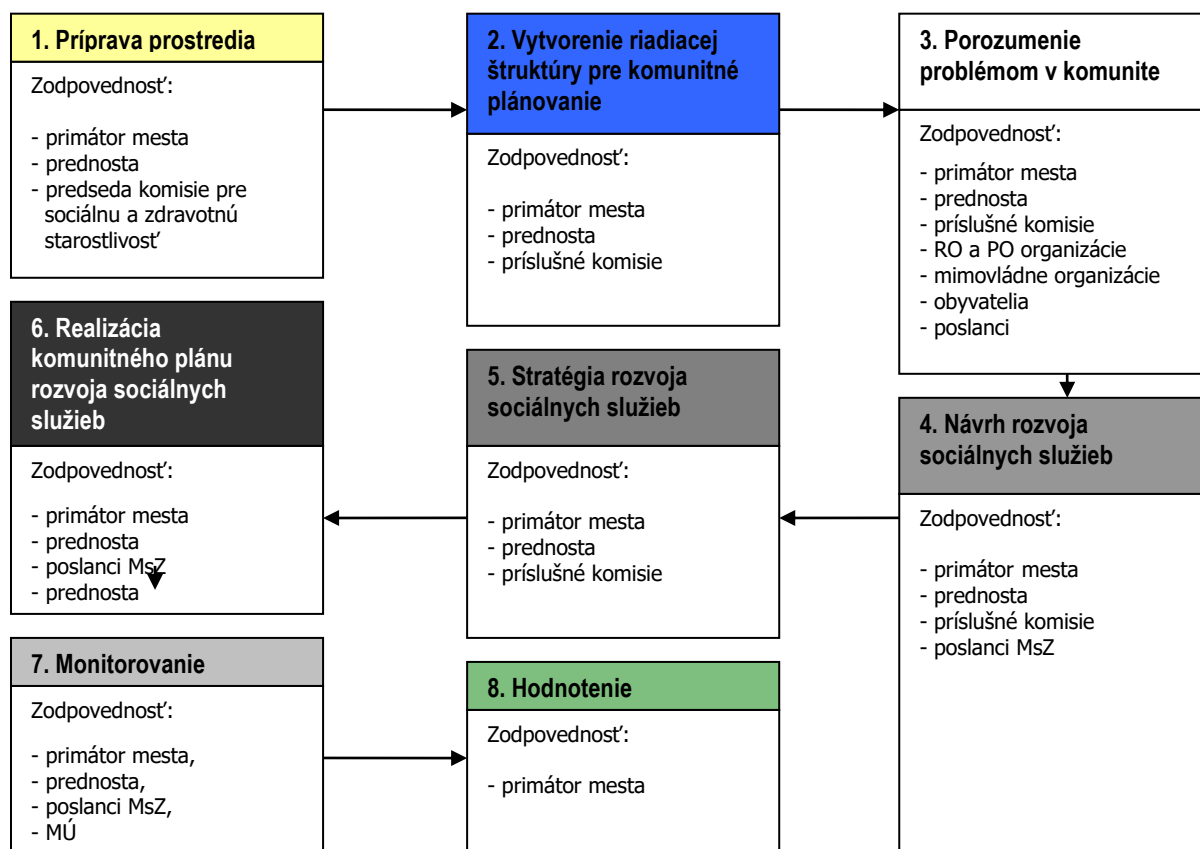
1. Príprava prostredia

Zodpovednosť:

- primátor mesta
- prednosta
- predseda komisie pre sociálnu a zdravotnú starostlivosť

2. Vytvorenie riadiacej štruktúry pre komunitné plánovanie

Zodpovednosť:

- primátor mesta
- prednosta
- príslušné komisie

3. Porozumenie problémom v komunite

Zodpovednosť:

- primátor mesta
- prednosta
- príslušné komisie
- RO a PO organizácie
- mimovládne organizácie
- obyvatelia
- poslanci

6. Realizácia komunitného plánu rozvoja sociálnych služieb

Zodpovednosť:

- primátor mesta
- prednosta
- poslanci MsZ
- prednosta

5. Stratégia rozvoja sociálnych služieb

Zodpovednosť:

- primátor mesta
- prednosta
- príslušné komisie

4. Návrh rozvoja sociálnych služieb

Zodpovednosť:

- primátor mesta
- prednosta
- príslušné komisie
- poslanci MsZ

7. Monitorovanie

Zodpovednosť:

- primátor mesta,
- prednosta,
- poslanci MsZ,
- MÚ

8. Hodnotenie

Zodpovednosť:

- primátor mesta